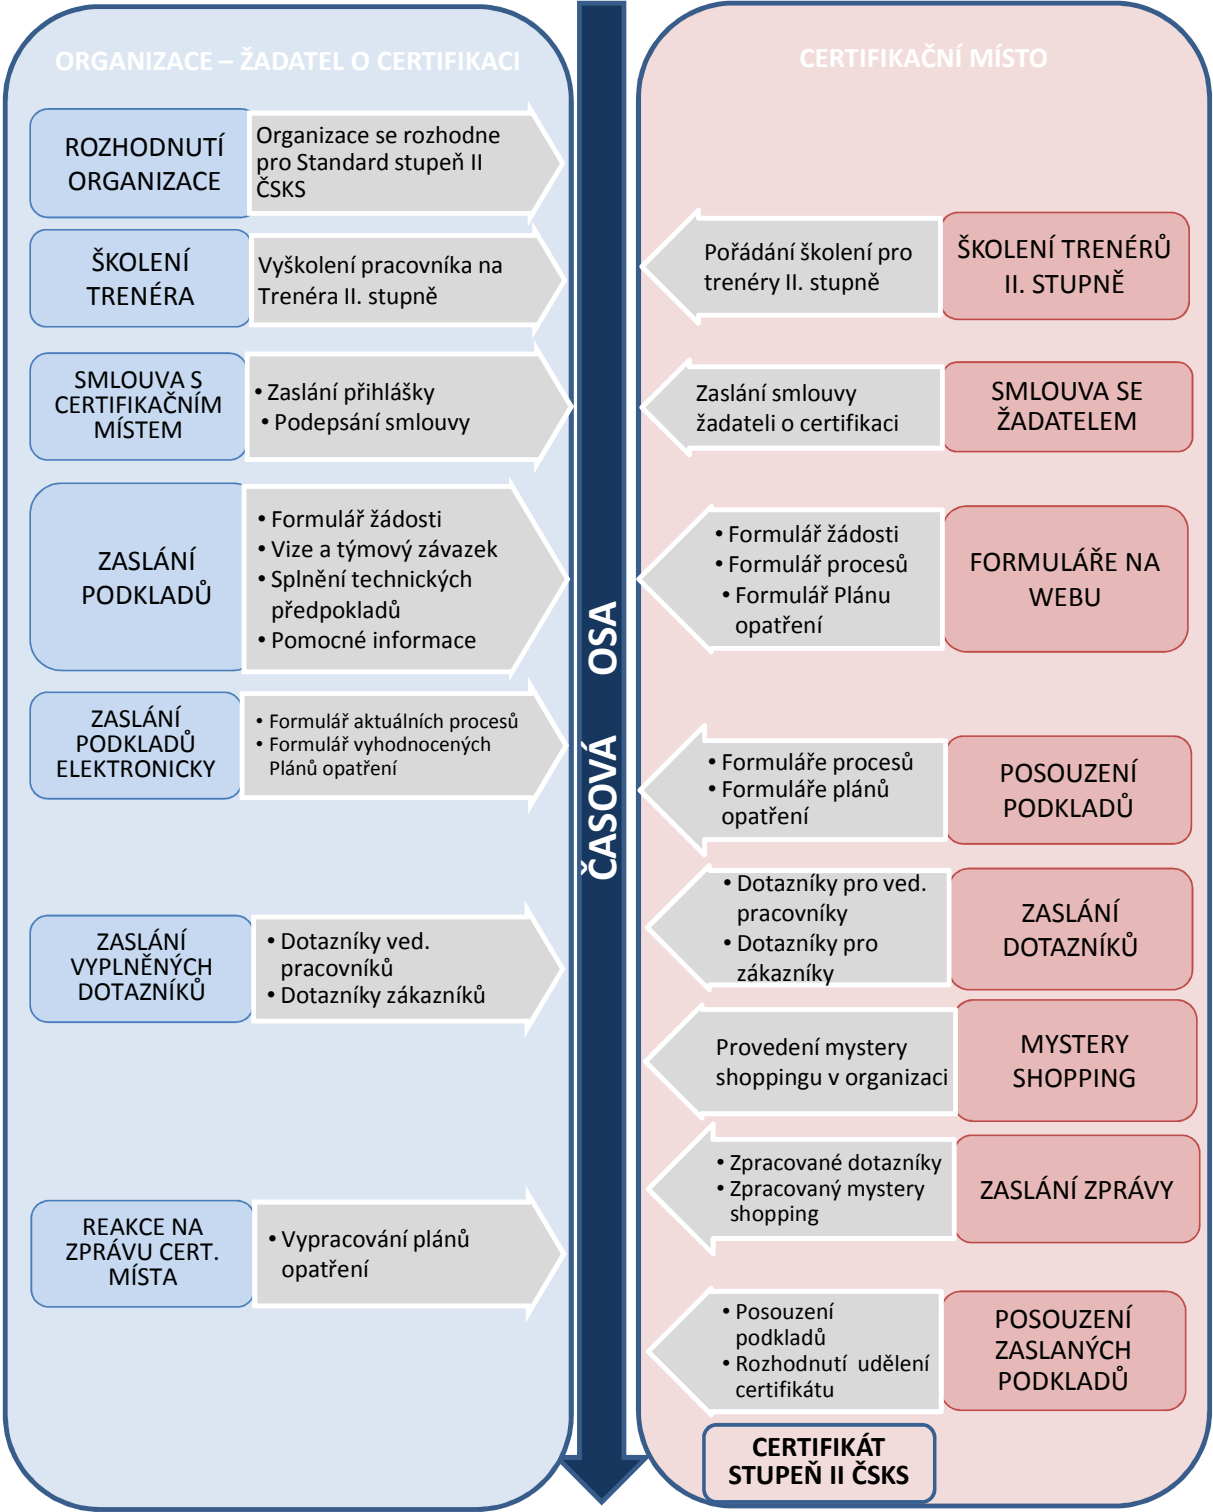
ORGANIZACE – ŽADATEL O CERTIFIKACI

ROZHODNUTÍ ORGANIZACE

Organizace se rozhodne pro Standard stupeň II ČSKS

ŠKOLENÍ TRENÉRA

Vyškolení pracovníka na Trenéra II. stupně

SMLOUVA S CERTIFIKAČNÍM MÍSTEM

• Zaslání přihlášky
• Podepsání smlouvy

ZASLÁNÍ PODKLADŮ

• Formulář žádosti
• Vize a týmový závazek
• Splnění technických předpokladů
• Pomocné informace

ZASLÁNÍ PODKLADŮ ELEKTRONICKY

• Formulář aktuálních procesů
• Formulář vyhodnocených Plánů opatření

ZASLÁNÍ VYPLNĚNÝCH DOTAZNÍKŮ

• Dotazníky ved. pracovníků
• Dotazníky zákazníků

REAKCE NA ZPRÁVU CERT. MÍSTA

• Vypracování plánů opatření

ČASOVÁ OSA

CERTIFIKAČNÍ MÍSTO

Pořádání školení pro trenéry II. stupně

ŠKOLENÍ TRENÉRŮ II. STUPNĚ

Zaslání smlouvy žadateli o certifikaci

SMLOUVA SE ŽADATELEM

• Formulář žádosti
• Formulář procesů
• Formulář Plánu opatření

FORMULÁŘE NA WEBU

• Formuláře procesů
• Formuláře plánů opatření

POSOUZENÍ PODKLADŮ

• Dotazníky pro ved. pracovníky
• Dotazníky pro zákazníky

ZASLÁNÍ DOTAZNÍKŮ

Provedení mystery shoppingu v organizaci

MYSTERY SHOPPING

• Zpracované dotazníky
• Zpracovaný mystery shopping

ZASLÁNÍ ZPRÁVY

• Posouzení podkladů
• Rozhodnutí udělení certifikátu

POSOUZENÍ ZASLANÝCH PODKLADŮ

CERTIFIKÁT STUPEŇ II ČSKS